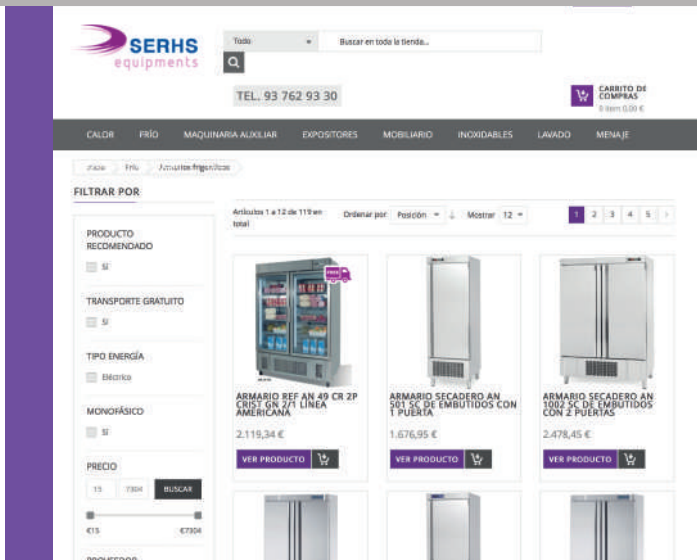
SERHS
equipments

Todo
Buscar en toda la tienda...

TEL. 93 762 93 30

CARRITO DE COMPRAS
0 item 0,00 €

CALOR FRÍO MAQUINARIA AUXILIAR EXPOSITORES MOBILIARIO INOXIDABLES LAVADO MENAJE

Inicio Frío Armarios frigoríficos

FILTRAR POR

PRODUCTO RECOMENDADO
Sí

TRANSPORTE GRATUITO
Sí

TIPO ENERGÍA
Eléctrico

MONOFÁSICO
Sí

PRECIO
15 7304 BUSCAR
€15 €7304

Artículos 1 a 12 de 119 en total
Ordenar por Posición
Mostrar 12
1 2 3 4 5

ARMARIO REF AN 49 CR 2P CRIST GN 2/1 LINEA AMERICANA
2.119,34 €
VER PRODUCTO

ARMARIO SECADERO AN 501 SC DE EMBUTIDOS CON 1 PUERTA
1.676,95 €
VER PRODUCTO

ARMARIO SECADERO AN 1002 SC DE EMBUTIDOS CON 2 PUERTAS
2.478,45 €
VER PRODUCTO